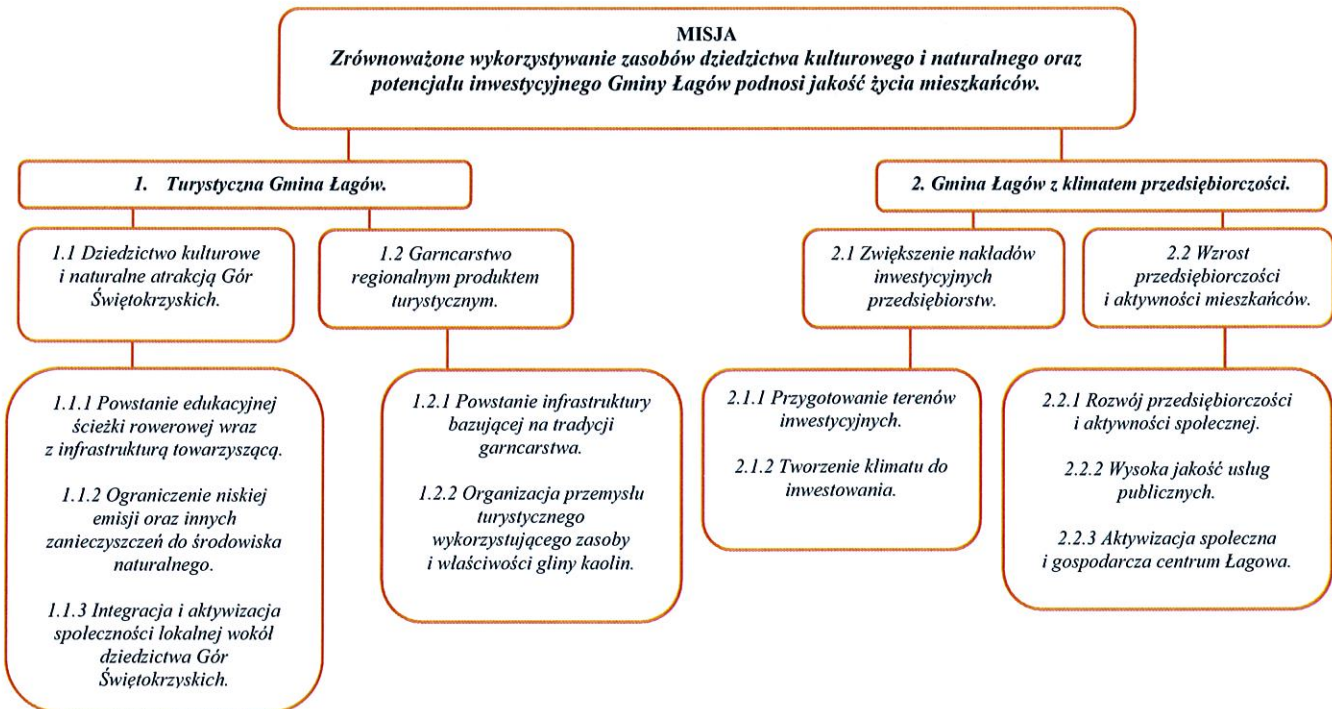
MISJA
Zrównoważone wykorzystywanie zasobów dziedzictwa kulturowego i naturalnego oraz potencjału inwestycyjnego Gminy Łagów podnosi jakość życia mieszkańców.

1. Turystyczna Gmina Łagów.

1.1 Dziedzictwo kulturowe i naturalne atrakcją Gór Świętokrzyskich.

1.1.1 Powstanie edukacyjnej ścieżki rowerowej wraz z infrastrukturą towarzyszącą.

1.1.2 Ograniczenie niskiej emisji oraz innych zanieczyszczeń do środowiska naturalnego.

1.1.3 Integracja i aktywizacja społeczności lokalnej wokół dziedzictwa Gór Świętokrzyskich.

1.2 Garncarstwo regionalnym produktem turystycznym.

1.2.1 Powstanie infrastruktury bazującej na tradycji garncarstwa.

1.2.2 Organizacja przemysłu turystycznego wykorzystującego zasoby i właściwości gliny kaolin.

2. Gmina Łagów z klimatem przedsiębiorczości.

2.1 Zwiększenie nakładów inwestycyjnych przedsiębiorstw.

2.1.1 Przygotowanie terenów inwestycyjnych.

2.1.2 Tworzenie klimatu do inwestowania.

2.2 Wzrost przedsiębiorczości i aktywności mieszkańców.

2.2.1 Rozwój przedsiębiorczości i aktywności społecznej.

2.2.2 Wysoka jakość usług publicznych.

2.2.3 Aktywizacja społeczna i gospodarcza centrum Łagowa.